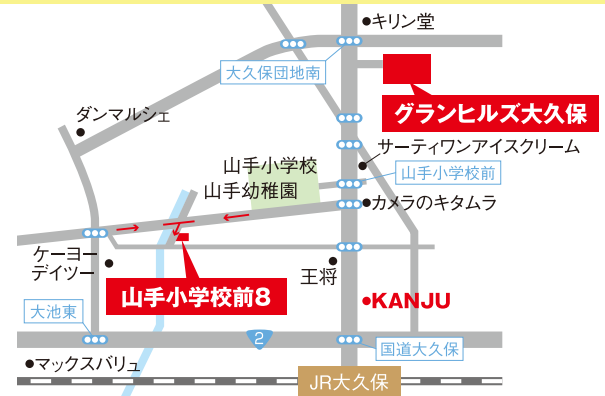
キリン堂

大久保団地南

グランヒルズ大久保

ダンマルシェ

サーティワンアイスクリーム

山手小学校

山手小学校前

山手幼稚園

カメラのキタムラ

ケーヨーデイツー

王将

山手小学校前8

KANJU

大池東

2

国道大久保

マックスバリュ

JR大久保